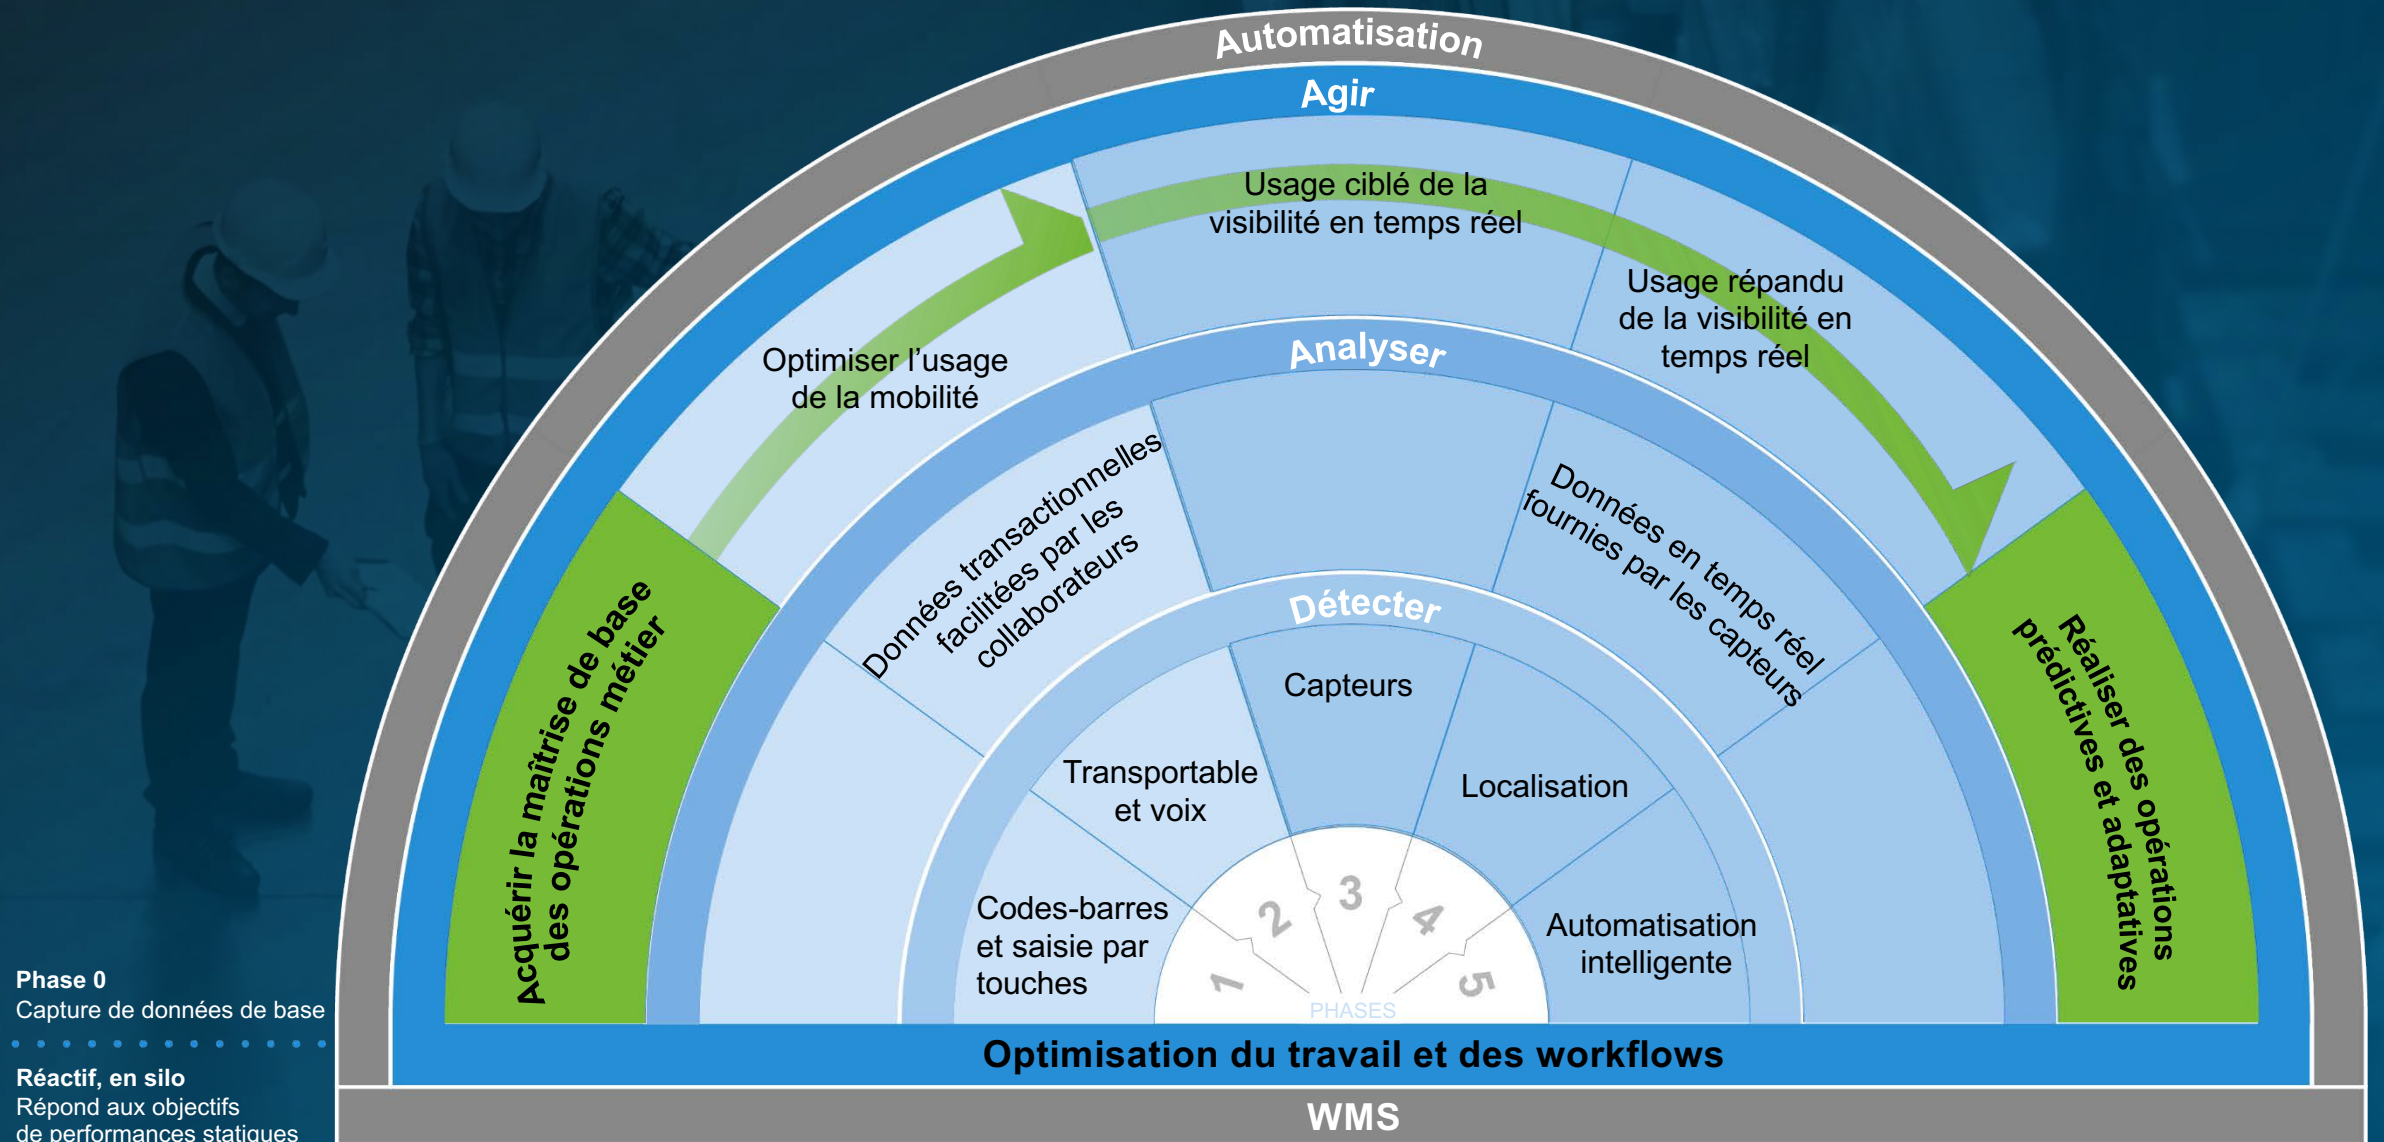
Automatisation

Agir

Usage ciblé de la visibilité en temps réel

Optimiser l'usage de la mobilité

Usage répandu de la visibilité en temps réel

Analyser

Données transactionnelles facilitées par les collaborateurs

Données en temps réel fournies par les capteurs

Acquérir la maîtrise de base des opérations métier

Réaliser des opérations prédictives et adaptatives

Détecter

Capteurs

Transportable et voix

Localisation

Codes-barres et saisie par touches

Automatisation intelligente

1 2 3 4 5

PHASES

Phase 0
Capture de données de base

Réactif, en silo
Répond aux objectifs de performances statiques

Optimisation du travail et des workflows

WMS